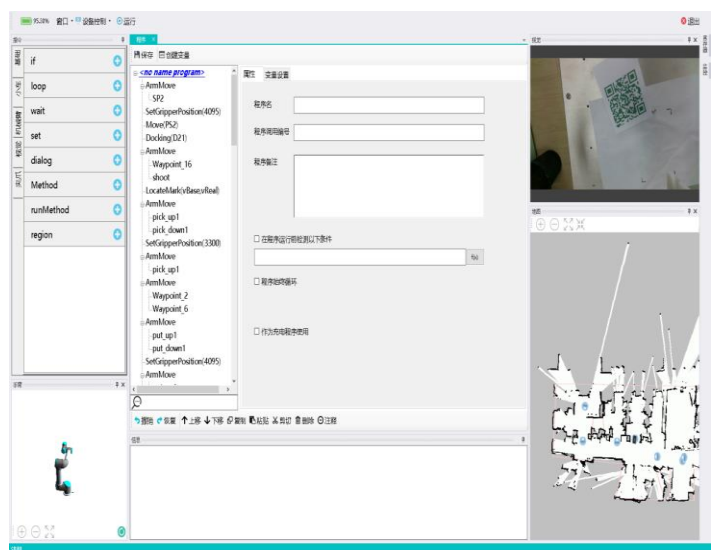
95.28% 窗口 · 设备控制 · 运行

退出

if
loop
wait
set
dialog
Method
runMethod
region

保存 创建变量

<no name program>
ArmMove
SP2
SetGripperPosition(4095)
Move(P52)
Docking(D21)
ArmMove
Waypoint_16
shoot
LocateMark(vBase,vReal)
ArmMove
pick_up1
pick_down1
SetGripperPosition(3300)
ArmMove
pick_up1
ArmMove
Waypoint_2
Waypoint_6
ArmMove
put_up1
put_down1
SetGripperPosition(4095)
ArmMove

属性 变量设置

程序名
程序简用编号
程序备注

在程序运行时检测以下条件

程序结束循环

作为充电程序使用

撤销 恢复 上移 下移 复制 粘贴 剪切 删除 注释

信息